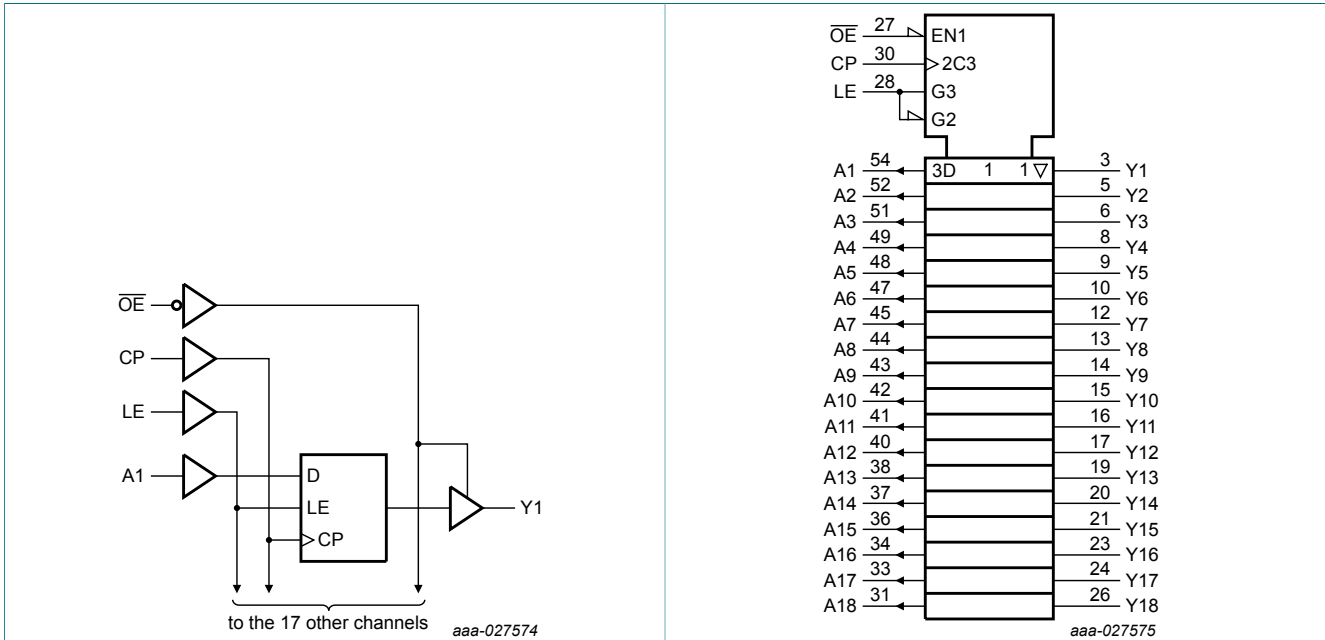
$\overline{OE}$
CP
LE
A1
D
LE
CP
Y1
to the 17 other channels
aaa-027574

$\overline{OE}$ 27 EN1
CP 30 2C3
LE 28 G3
G2
A1 54 3D 1 1▽ 3 Y1
A2 52 5 Y2
A3 51 6 Y3
A4 49 8 Y4
A5 48 9 Y5
A6 47 10 Y6
A7 45 12 Y7
A8 44 13 Y8
A9 43 14 Y9
A10 42 15 Y10
A11 41 16 Y11
A12 40 17 Y12
A13 38 19 Y13
A14 37 20 Y14
A15 36 21 Y15
A16 34 23 Y16
A17 33 24 Y17
A18 31 26 Y18
aaa-027575